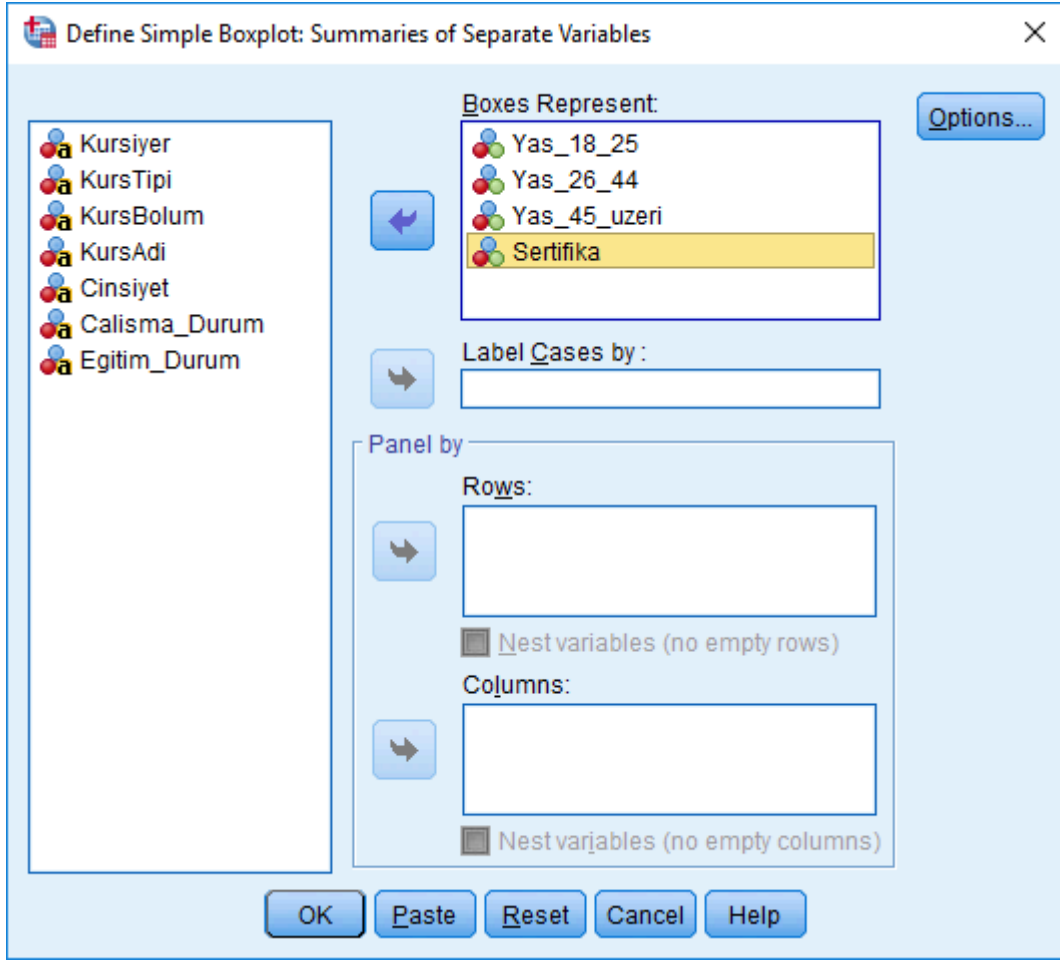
Define Simple Boxplot: Summaries of Separate Variables

×

Kursiyer
KursTipi
KursBolum
KursAdi
Cinsiyet
Calisma_Durum
Egitim_Durum

Boxes Represent:
Yas_18_25
Yas_26_44
Yas_45_uzeri
Sertifika

Options...

Label Cases by :

Panel by

Rows:

Nest variables (no empty rows)

Columns:

Nest variables (no empty columns)

OK Paste Reset Cancel Help